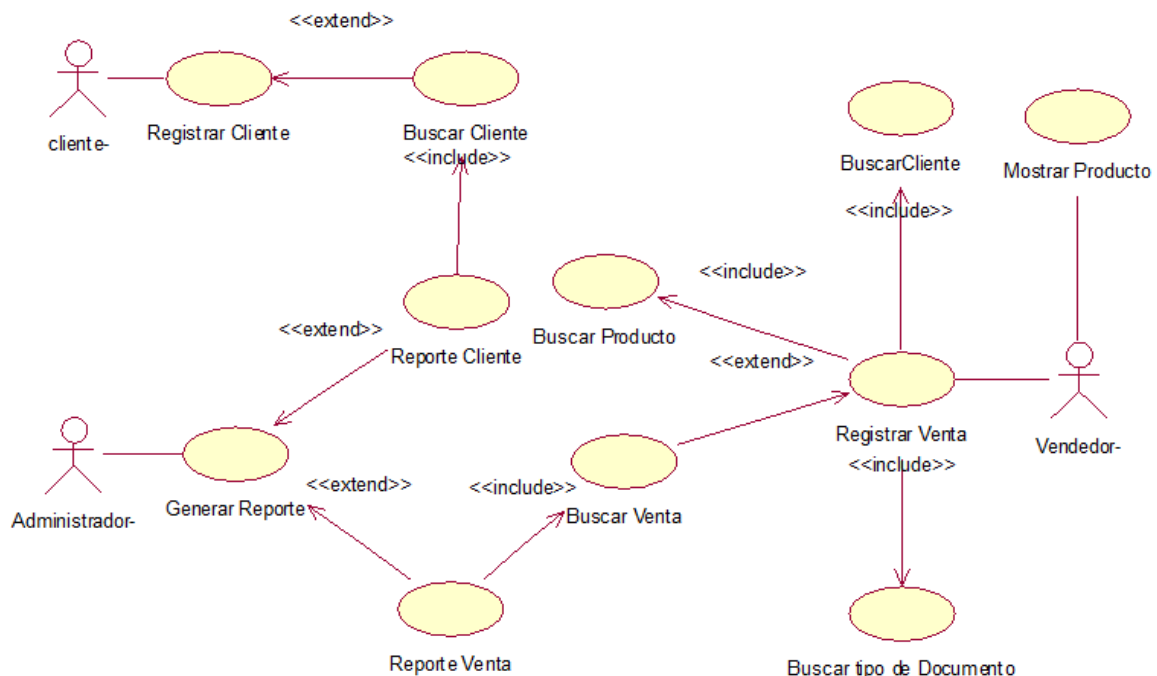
<<extend>>

cliente-

Registrar Cliente

Buscar Cliente
<<include>>

BuscarCliente

Mostrar Producto

<<include>>

<<include>>

Buscar Producto

<<extend>>

Reporte Cliente

<<extend>>

Registrar Venta
<<include>>

Vendedor-

Administrador-

Generar Reporte

<<extend>>

<<include>>

Buscar Venta

Reporte Venta

Buscar tipo de Documento